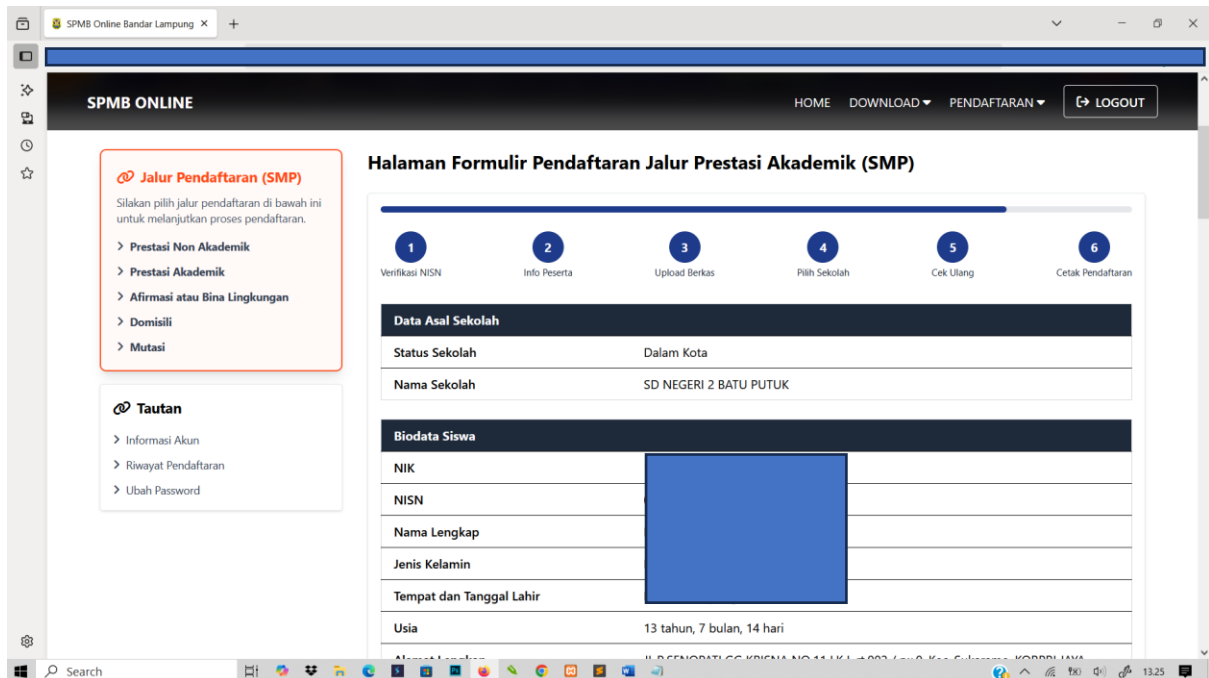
SPMB Online Bandar Lampung ×

SPMB ONLINE

HOME DOWNLOAD ▾ PENDAFTARAN ▾ LOGOUT

Jalur Pendaftaran (SMP)

Silakan pilih jalur pendaftaran di bawah ini untuk melanjutkan proses pendaftaran.

> Prestasi Non Akademik
> Prestasi Akademik
> Afirmasi atau Bina Lingkungan
> Domisili
> Mutasi

Tautan

> Informasi Akun
> Riwayat Pendaftaran
> Ubah Password

Halaman Formulir Pendaftaran Jalur Prestasi Akademik (SMP)

1 Verifikasi NISN
2 Info Peserta
3 Upload Berkas
4 Pilih Sekolah
5 Cek Ulang
6 Cetak Pendaftaran

| Data Asal Sekolah | |
|---|---|
| Status Sekolah | Dalam Kota |
| Nama Sekolah | SD NEGERI 2 BATU PUTUK |

| Biodata Siswa | |
|---|---|
| NIK | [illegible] |
| NISN | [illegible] |
| Nama Lengkap | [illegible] |
| Jenis Kelamin | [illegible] |
| Tempat dan Tanggal Lahir | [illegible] |
| Usia | 13 tahun, 7 bulan, 14 hari |
| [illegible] | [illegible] |

Search

13.25